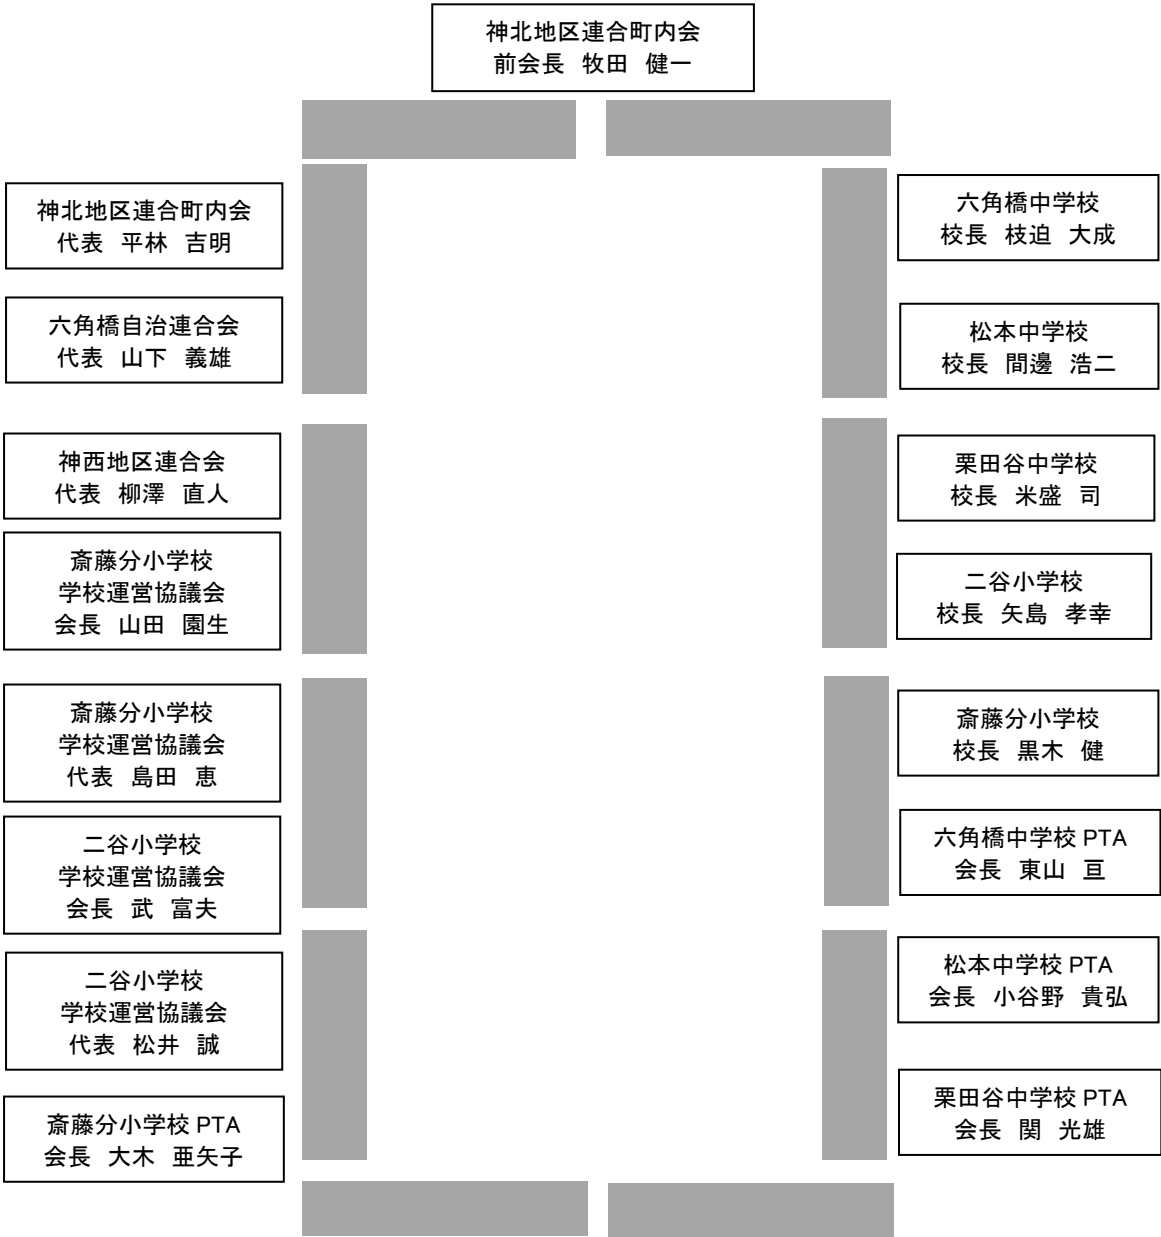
神北地区連合町内会
前会長　牧田　健一

神北地区連合町内会
代表　平林　吉明

六角橋自治連合会
代表　山下　義雄

神西地区連合会
代表　柳澤　直人

斎藤分小学校
学校運営協議会
会長　山田　園生

斎藤分小学校
学校運営協議会
代表　島田　恵

二谷小学校
学校運営協議会
会長　武　富夫

二谷小学校
学校運営協議会
代表　松井　誠

斎藤分小学校 PTA
会長　大木　亜矢子

六角橋中学校
校長　枝迫　大成

松本中学校
校長　間邊　浩二

栗田谷中学校
校長　米盛　司

二谷小学校
校長　矢島　孝幸

斎藤分小学校
校長　黒木　健

六角橋中学校 PTA
会長　東山　亘

松本中学校 PTA
会長　小谷野　貴弘

栗田谷中学校 PTA
会長　関　光雄